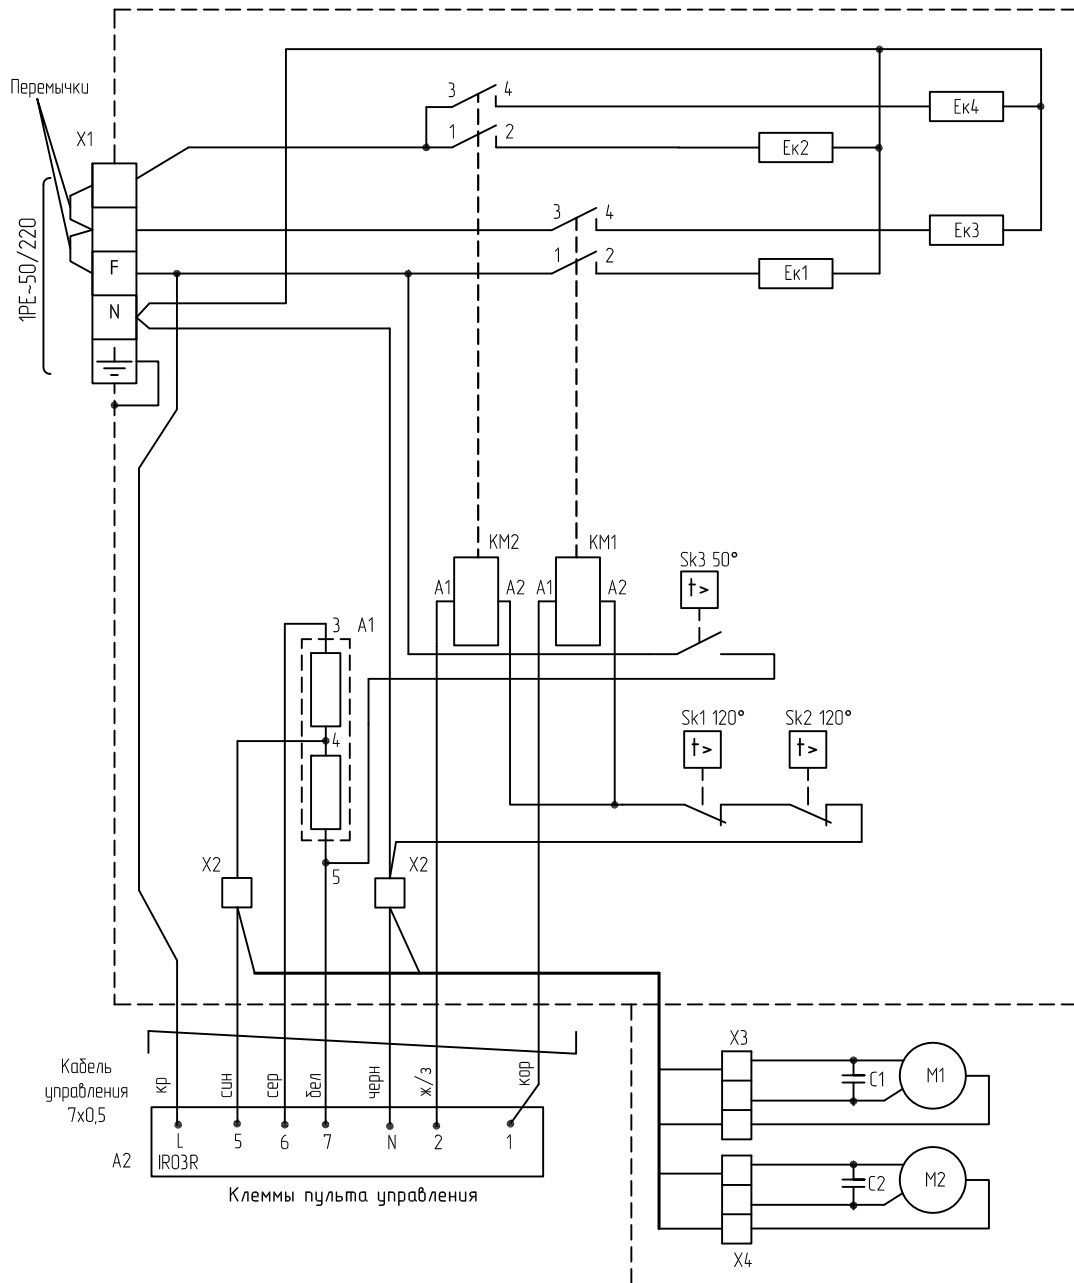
Перемычки
X1
1PE~50/220
F
N
3
4
1
2
Ек4
Ек2
3
4
1
2
Ек3
Ек1
KM2
KM1
A1
A2
A1
A2
Sk3 50°
t>
3
A1
4
5
Sk1 120°
t>
Sk2 120°
t>
X2
X2
Кабель управления 7x0,5
кр
син
сер
бел
черн
ж/з
кор
L
5
6
7
N
2
1
A2
IR03R
Клеммы пульта управления
X3
C1
M1
C2
M2
X4